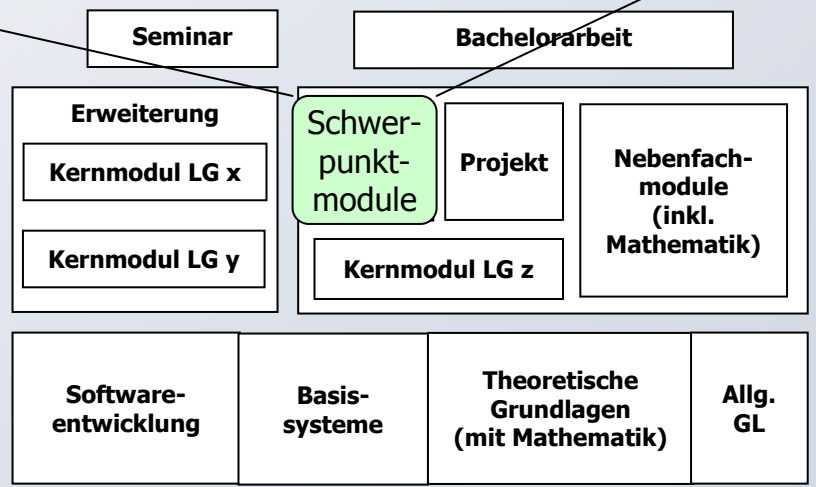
Seminar

Bachelorarbeit

Erweiterung

Kernmodul LG x

Kernmodul LG y

Schwerpunktmodule

Projekt

Nebenfachmodule (inkl. Mathematik)

Kernmodul LG z

Softwareentwicklung

Basissysteme

Theoretische Grundlagen (mit Mathematik)

Allg. GL